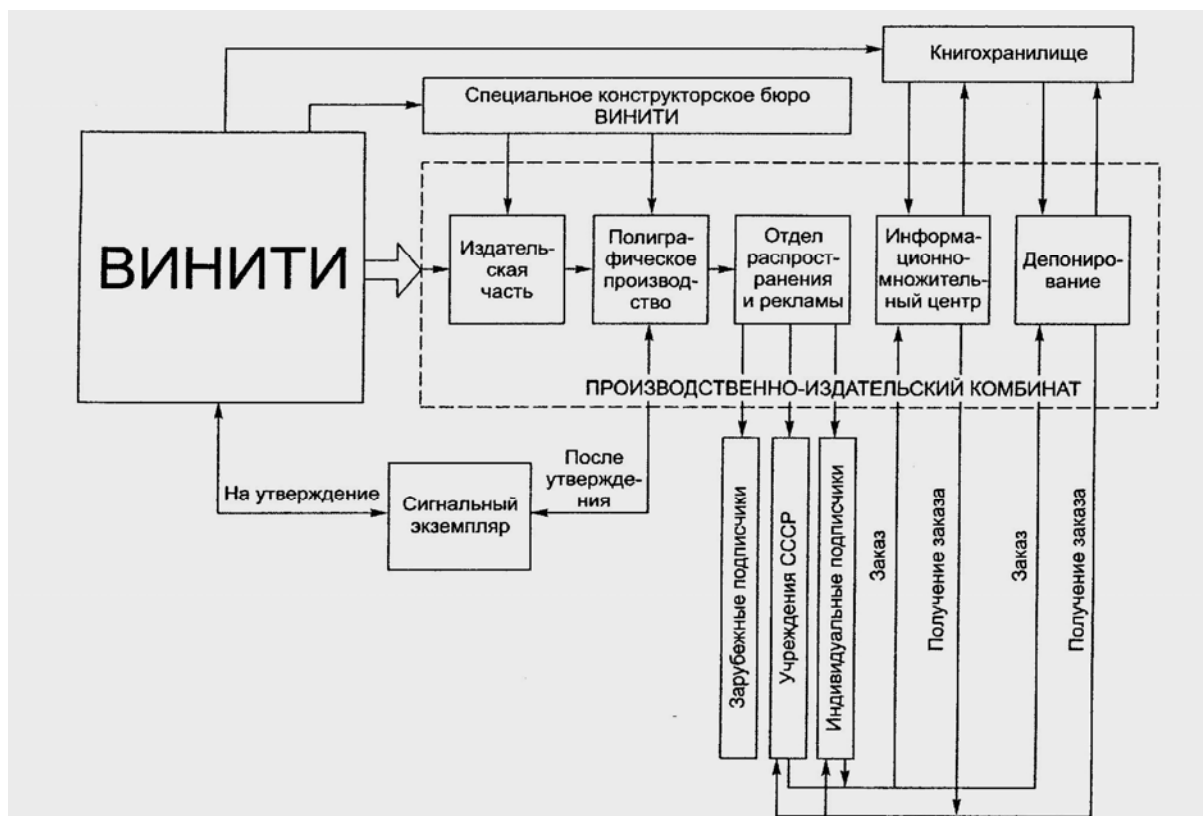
Книгохранилище

Специальное конструкторское бюро ВИНИТИ

ВИНИТИ

Издательская часть

Полиграфическое производство

Отдел распространения и рекламы

Информационно-множительный центр

Депонирование

ПРОИЗВОДСТВЕННО-ИЗДАТЕЛЬСКИЙ КОМБИНАТ

На утверждение

Сигнальный экземпляр

После утверждения

Зарубежные подписчики

Учреждения СССР

Индивидуальные подписчики

Заказ

Получение заказа

Заказ

Получение заказа